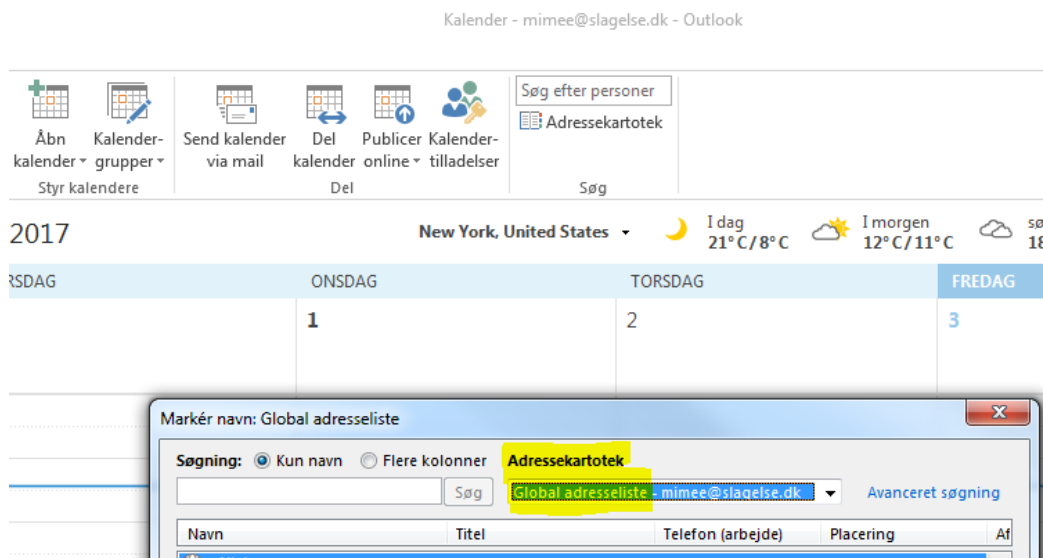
Kalender - mimee@slagelse.dk - Outlook

Åbn kalender
Kalendergrupper
Styr kalendere

Send kalender via mail
Del kalender
Publicer online
Kalendertilladelser
Del

Søg efter personer
Adressekartotek
Søg

2017
New York, United States
I dag 21° C/8° C
I morgen 12° C/11° C
sø 18

RSDAG
ONSDAG
TORSDAG
FREDAG
1
2
3

Markér navn: Global adresseliste

Søgning: Kun navn Flere kolonner
Adressekartotek
Søg
Global adresseliste - mimee@slagelse.dk
Avanceret søgning

| Navn | Titel | Telefon (arbejde) | Placering | Af |
|---|---|---|---|---|